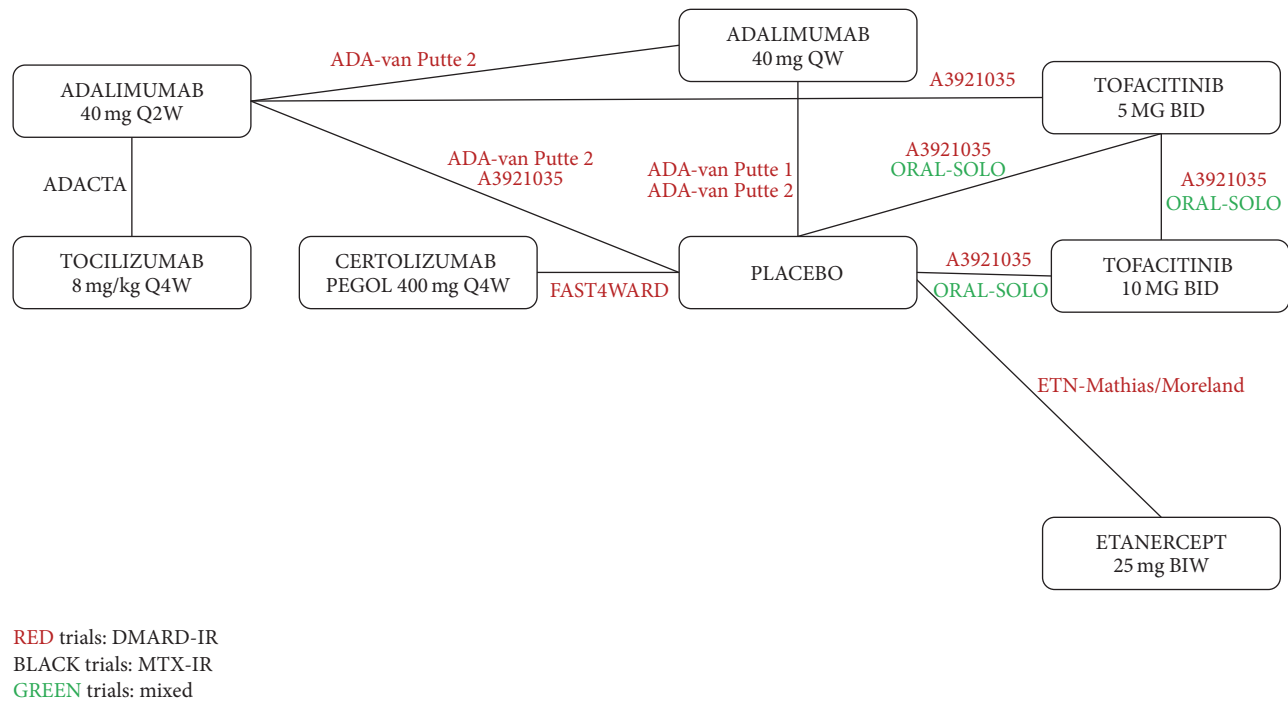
ADALIMUMAB
40 mg QW

ADALIMUMAB
40 mg Q2W

ADA-van Putte 2

A3921035

TOFACITINIB
5 MG BID

ADACTA

ADA-van Putte 2
A3921035

ADA-van Putte 1
ADA-van Putte 2

A3921035
ORAL-SOLO

A3921035
ORAL-SOLO

TOCILIZUMAB
8 mg/kg Q4W

CERTOLIZUMAB
PEGOL 400 mg Q4W

FAST4WARD

PLACEBO

A3921035
ORAL-SOLO

TOFACITINIB
10 MG BID

ETN-Mathias/Moreland

ETANERCEPT
25 mg BIW

RED trials: DMARD-IR
BLACK trials: MTX-IR
GREEN trials: mixed